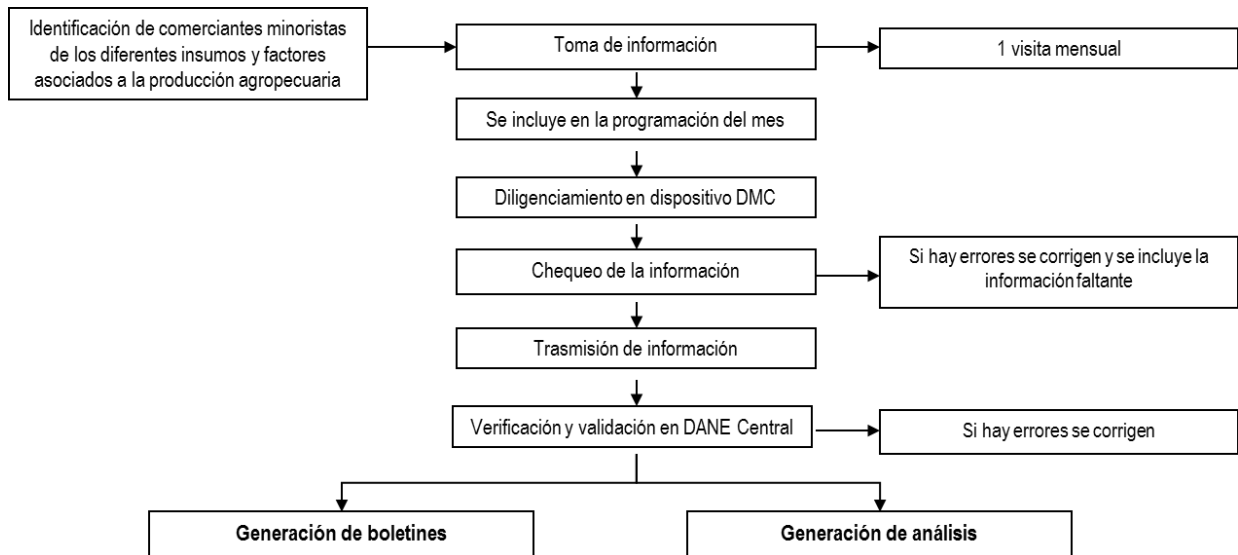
Identificación de comerciantes minoristas de los diferentes insumos y factores asociados a la producción agropecuaria

Toma de información

1 visita mensual

Se incluye en la programación del mes

Diligenciamiento en dispositivo DMC

Chequeo de la información

Si hay errores se corrigen y se incluye la información faltante

Trasmisión de información

Verificación y validación en DANE Central

Si hay errores se corrigen

**Generación de boletines**

**Generación de análisis**